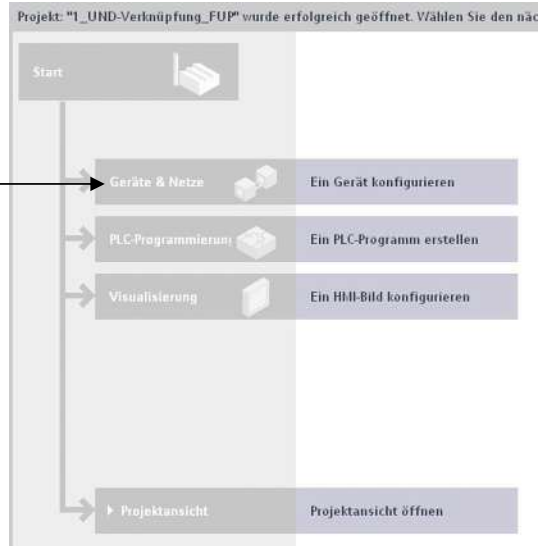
Projekt: "1_UND-Verknüpfung_FUP" wurde erfolgreich geöffnet. Wählen Sie den näc

Start

Geräte & Netze

Ein Gerät konfigurieren

PLC-Programmierun

Ein PLC-Programm erstellen

Visualisierung

Ein HMI-Bild konfigurieren

▸ Projektansicht

Projektansicht öffnen